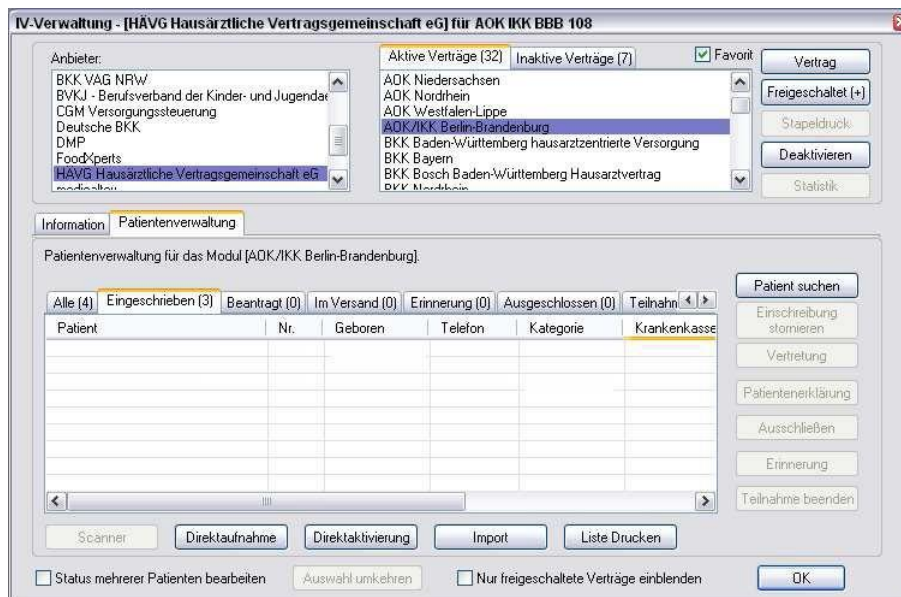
IV-Verwaltung - [HÄVG Hausärztliche Vertragsgemeinschaft eG] für AOK IKK BBB 108

Anbieter:
BKK VAG NRW
BVKJ - Berufsverband der Kinder- und Jugendär
CGM Versorgungssteuerung
Deutsche BKK
DMP
FoodXperts
HÄVG Hausärztliche Vertragsgemeinschaft eG
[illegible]

Aktive Verträge (32)
Inaktive Verträge (7)
Favorit

AOK Niedersachsen
AOK Nordrhein
AOK Westfalen-Lippe
AOK/IKK Berlin-Brandenburg
BKK Baden-Württemberg hausarztzentrierte Versorgung
BKK Bayern
BKK Bosch Baden-Württemberg Hausarztvertrag
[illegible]

Vertrag
Freigeschaltet (+)
Stapeldruck
Deaktivieren
Statistik

Information
Patientenverwaltung

Patientenverwaltung für das Modul [AOK/IKK Berlin-Brandenburg].

Alle (4)
Eingeschrieben (3)
Beantragt (0)
Im Versand (0)
Erinnerung (0)
Ausgeschlossen (0)
Teilnahn

| Patient | Nr. | Geboren | Telefon | Kategorie | Krankenkasse |
|---|---|---|---|---|---|

Patient suchen
Einschreibung stornieren
Vertretung
Patientenerklärung
Ausschließen
Erinnerung
Teilnahme beenden

Scanner
Direktaufnahme
Direktaktivierung
Import
Liste Drucken

Status mehrerer Patienten bearbeiten
Auswahl umkehren
Nur freigeschaltete Verträge einblenden
OK